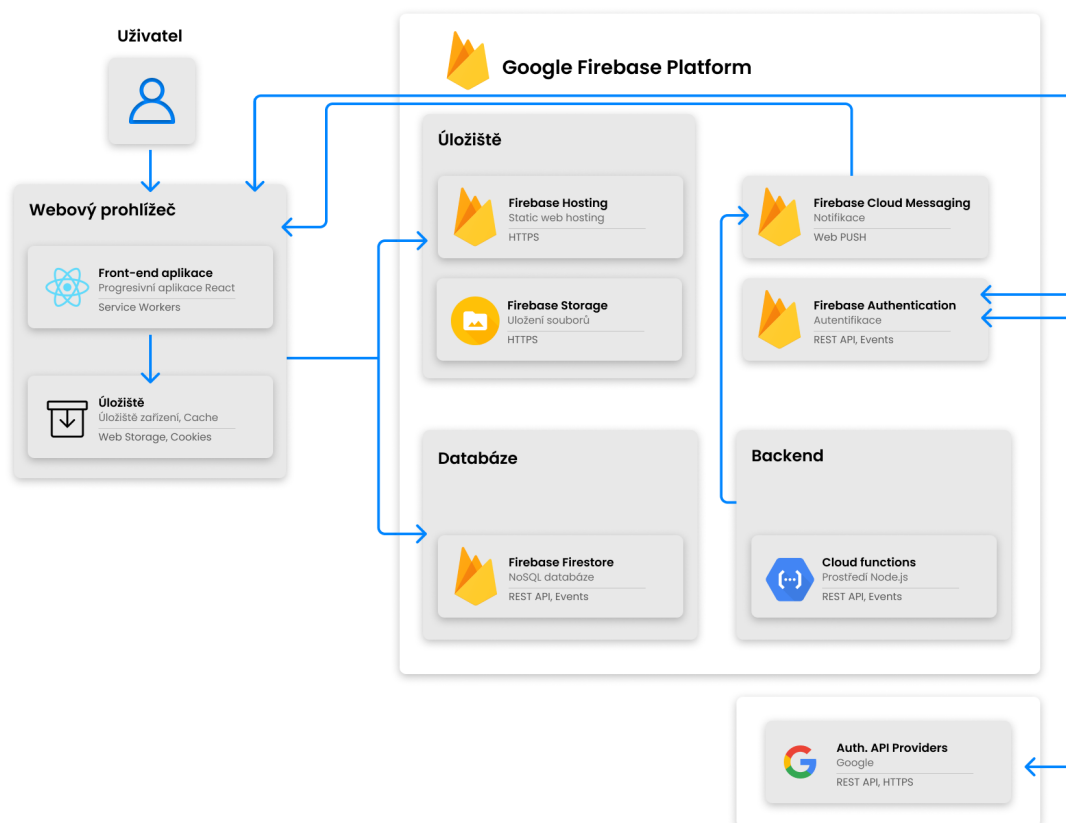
Uživatel

Webový prohlížeč

Front-end aplikace
Progresivní aplikace React
Service Workers

Úložiště
Úložiště zařízení, Cache
Web Storage, Cookies

Google Firebase Platform

Úložiště

Firebase Hosting
Static web hosting
HTTPS

Firebase Storage
Uložení souborů
HTTPS

Firebase Cloud Messaging
Notifikace
Web PUSH

Firebase Authentication
Autentifikace
REST API, Events

Databáze

Firebase Firestore
NoSQL databáze
REST API, Events

Backend

Cloud functions
Prostředí Node.js
REST API, Events

Auth. API Providers
Google
REST API, HTTPS